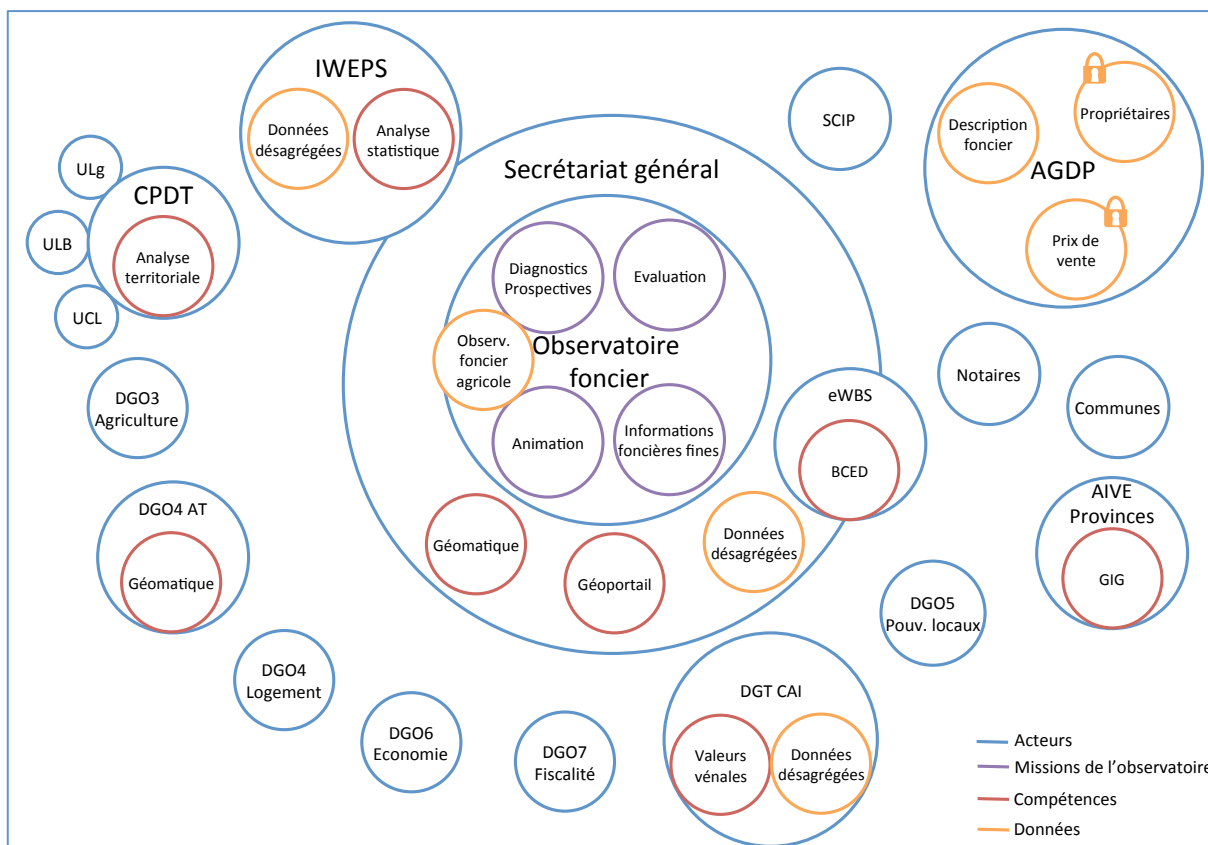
IWEPS

Données désagrégées

Analyse statistique

SCIP

Description foncier

Propriétaires

AGDP

Prix de vente

ULg

CPDT

ULB

Analyse territoriale

UCL

Secrétariat général

Diagnostics Prospectives

Evaluation

Observ. foncier agricole

Observatoire foncier

Animation

Informations foncières fines

DGO3 Agriculture

Notaires

Communes

eWBS

BCED

DGO4 AT

Géomatique

Géomatique

Géoportail

Données désagrégées

AIVE Provinces

GIG

DGO5 Pouv. locaux

DGO4 Logement

DGO6 Economie

DGO7 Fiscalité

DGT CAI

Valeurs vénales

Données désagrégées

Acteurs

Missions de l'observatoire

Compétences

Données